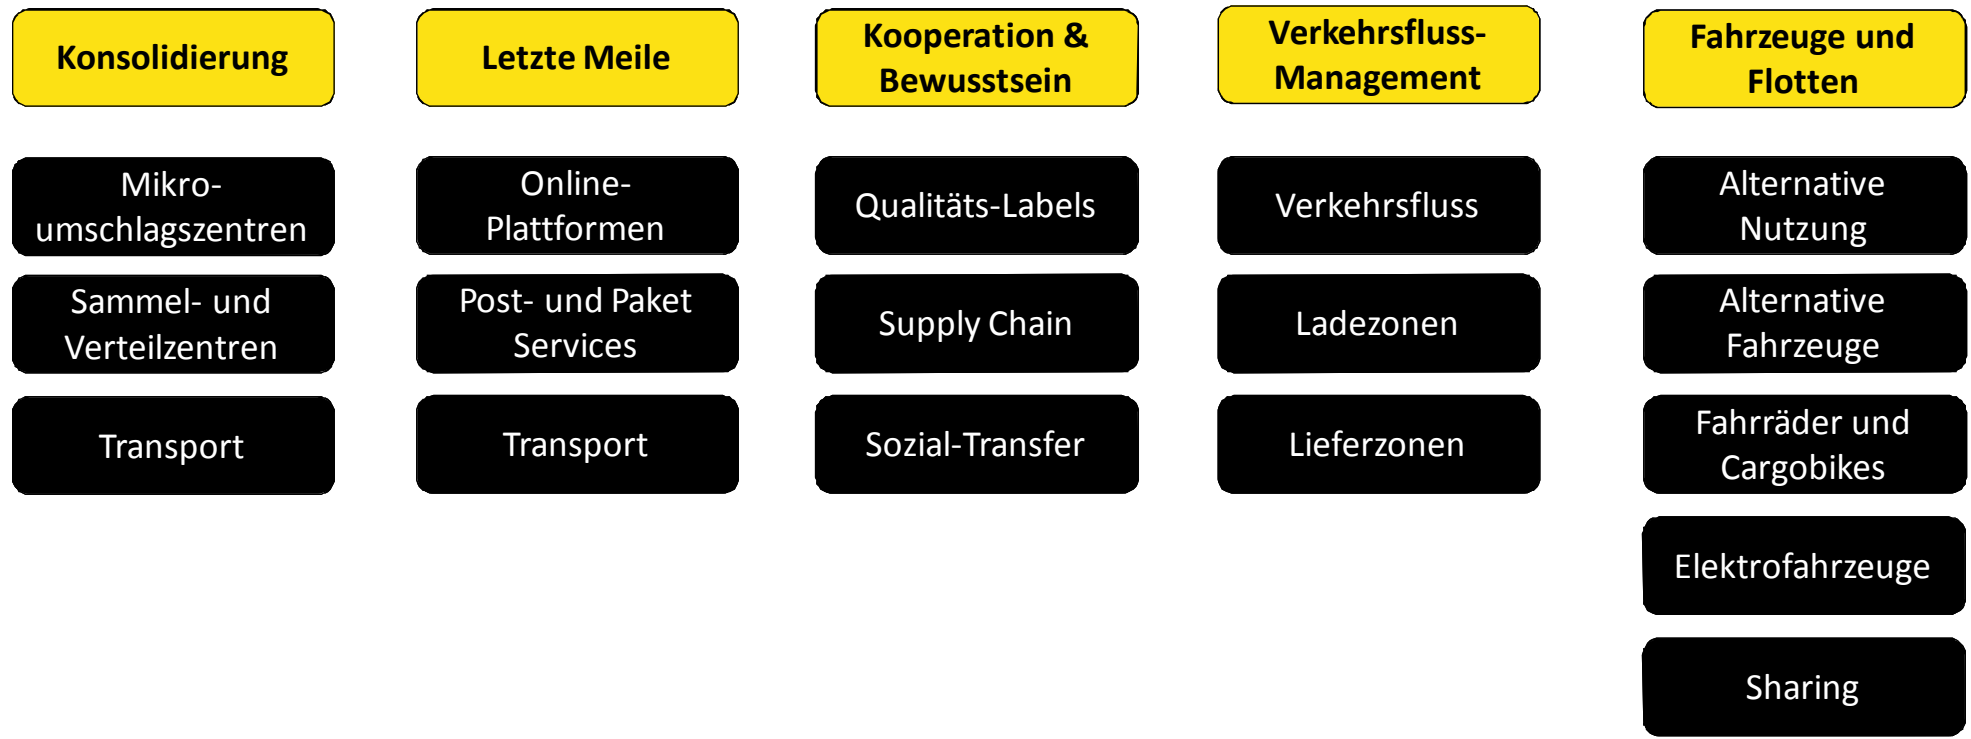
Konsolidierung

Mikro-umschlagszentren

Sammel- und Verteilzentren

Transport

Letzte Meile

Online-Plattformen

Post- und Paket Services

Transport

Kooperation & Bewusstsein

Qualitäts-Labels

Supply Chain

Sozial-Transfer

Verkehrsfluss-Management

Verkehrsfluss

Ladezonen

Lieferzonen

Fahrzeuge und Flotten

Alternative Nutzung

Alternative Fahrzeuge

Fahrräder und Cargobikes

Elektrofahrzeuge

Sharing